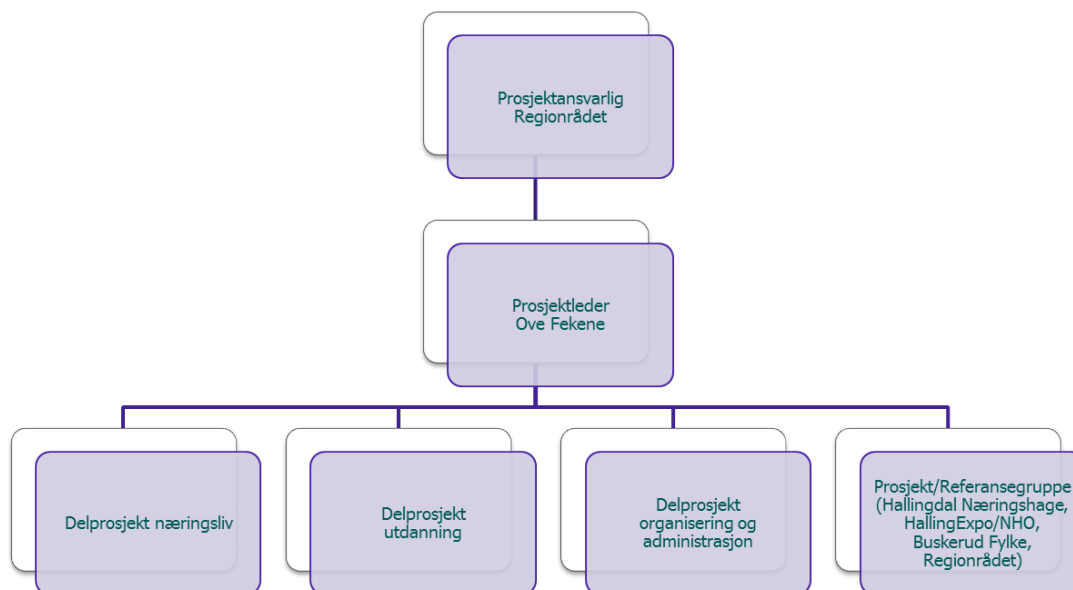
Prosjektansvarlig
Regionrådet

Prosjektleder
Ove Fekene

Delprosjekt næringsliv

Delprosjekt
utdanning

Delprosjekt
organisering og
administrasjon

Prosjekt/Referansegruppe
(Hallingdal Næringshage,
HallingExpo/NHO,
Buskerud Fylke,
Regionrådet)